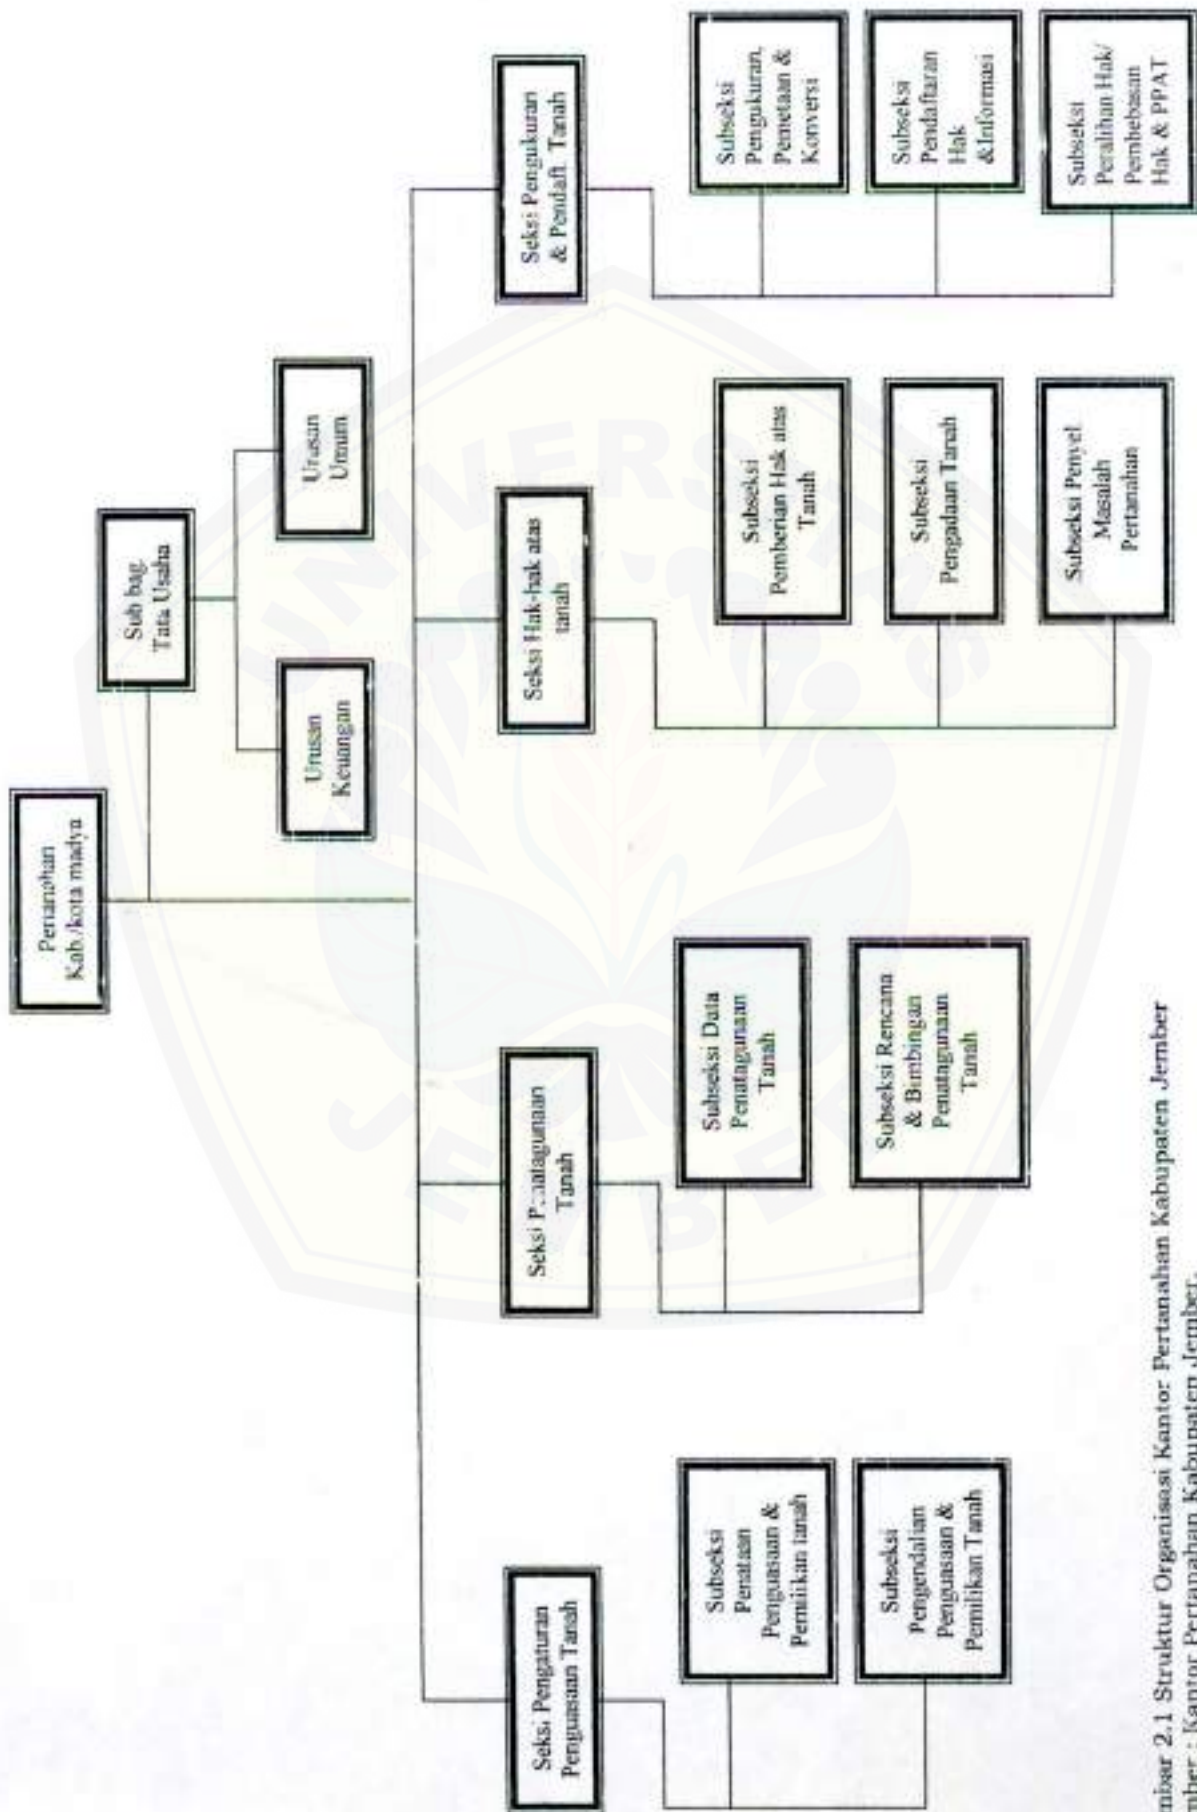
Pertanahan Kab./kota madya

Sub bag. Tata Usaha

Urusan Keuangan

Urusan Umum

Seksi Pengaturan Penguasaan Tanah

Subseksi Penataan Penguasaan & Pemilikan tanah

Subseksi Pengendalian Penguasaan & Pemilikan Tanah

Seksi P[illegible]atagunaan Tanah

Subseksi Data Penatagunaan Tanah

Subseksi Rencana & Bimbingan Penatagunaan Tanah

Seksi Hak-hak atas tanah

Subseksi Pemberian Hak atas Tanah

Subseksi Pengadaan Tanah

Subseksi Penyel Masalah Pertanahan

Seksi Pengukuran & Pendaft. Tanah

Subseksi Pengukuran, Pemetaan & Konversi

Subseksi Pendaftaran Hak &Informasi

Subseksi Peralihan Hak/ Pembebasan Hak & PPAT

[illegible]mbar 2.1 Struktur Organisasi Kantor Pertanahan Kabupaten Jember
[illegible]ber : Kantor Pertanahan Kabupaten Jember.